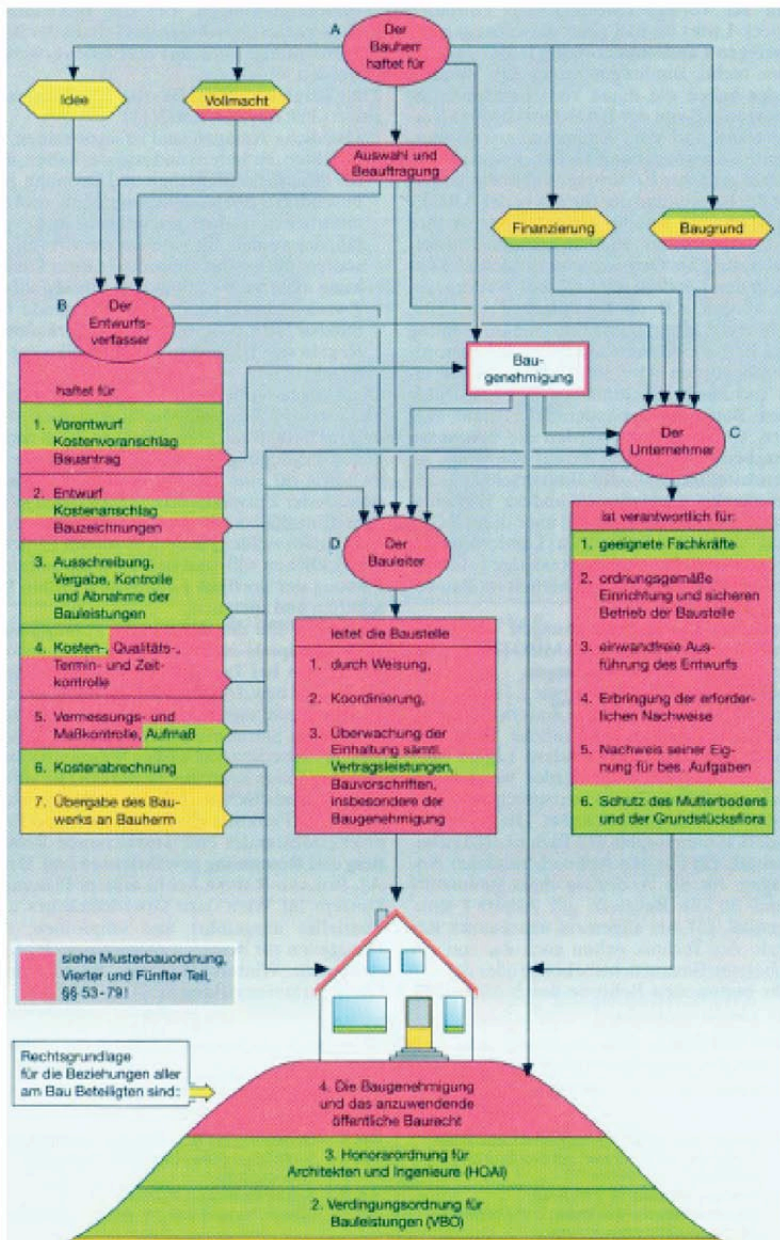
A

Der Bauherr haftet für

Idee

Vollmacht

Auswahl und Beauftragung

Finanzierung

Baugrund

B

Der Entwurfsverfasser

haftet für

1. Vorentwurf Kostenvoranschlag Bauantrag

2. Entwurf Kostenanschlag Bauzeichnungen

3. Ausschreibung, Vergabe, Kontrolle und Abnahme der Bauleistungen

4. Kosten-, Qualitäts-, Termin- und Zeitkontrolle

5. Vermessungs- und Maßkontrolle, Aufmaß

6. Kostenabrechnung

7. Übergabe des Bauwerks an Bauherrn

Baugenehmigung

Der Unternehmer

C

ist verantwortlich für:

1. geeignete Fachkräfte

2. ordnungsgemäße Einrichtung und sicheren Betrieb der Baustelle

3. einwandfreie Ausführung des Entwurfs

4. Erbringung der erforderlichen Nachweise

5. Nachweis seiner Eignung für bes. Aufgaben

6. Schutz des Mutterbodens und der Grundstücksflora

D

Der Bauleiter

leitet die Baustelle

1. durch Weisung,

2. Koordinierung,

3. Überwachung der Einhaltung sämtl. Vertragsleistungen, Bauvorschriften, insbesondere der Baugenehmigung

siehe Musterbauordnung, Vierter und Fünfter Teil, §§ 53-79!

Rechtsgrundlage für die Beziehungen aller am Bau Beteiligten sind:

4. Die Baugenehmigung und das anzuwendende öffentliche Baurecht

3. Honorarordnung für Architekten und Ingenieure (HOAI)

2. Verdingungsordnung für Bauleistungen (VBO)